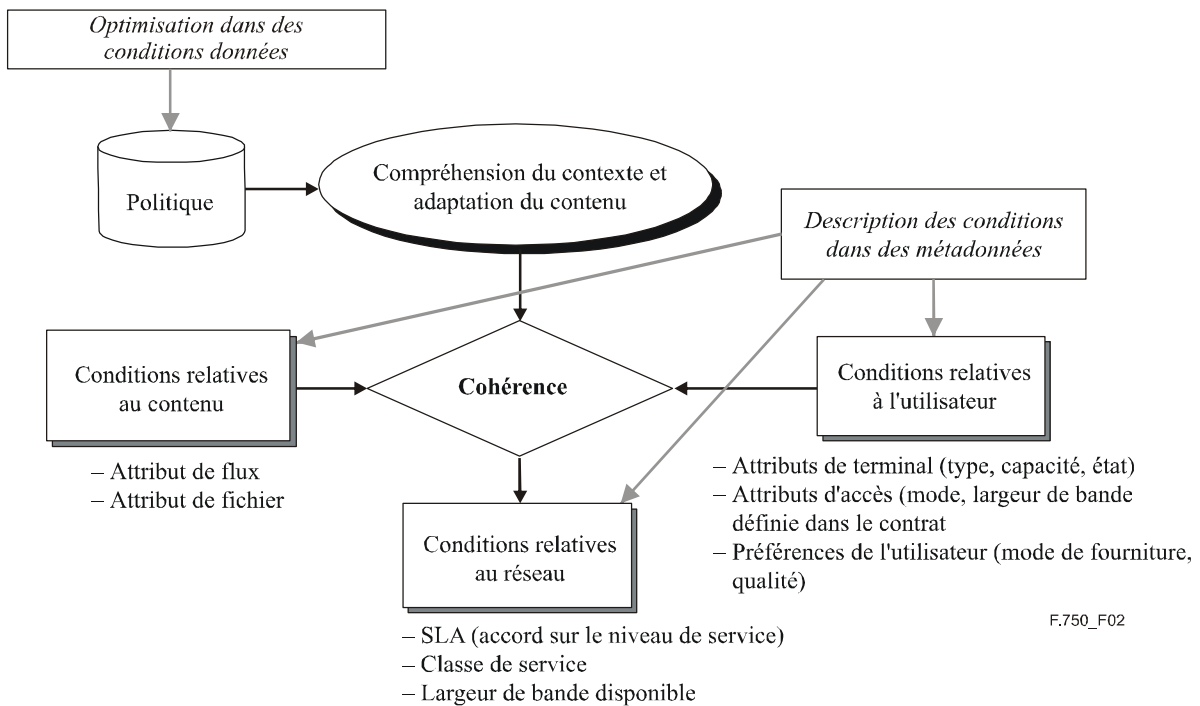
Optimisation dans des conditions données

Politique

Compréhension du contexte et adaptation du contenu

Description des conditions dans des métadonnées

Conditions relatives au contenu

Cohérence

Conditions relatives à l'utilisateur

– Attribut de flux
– Attribut de fichier

– Attributs de terminal (type, capacité, état)
– Attributs d'accès (mode, largeur de bande définie dans le contrat
– Préférences de l'utilisateur (mode de fourniture, qualité)

Conditions relatives au réseau

– SLA (accord sur le niveau de service)
– Classe de service
– Largeur de bande disponible

F.750_F02